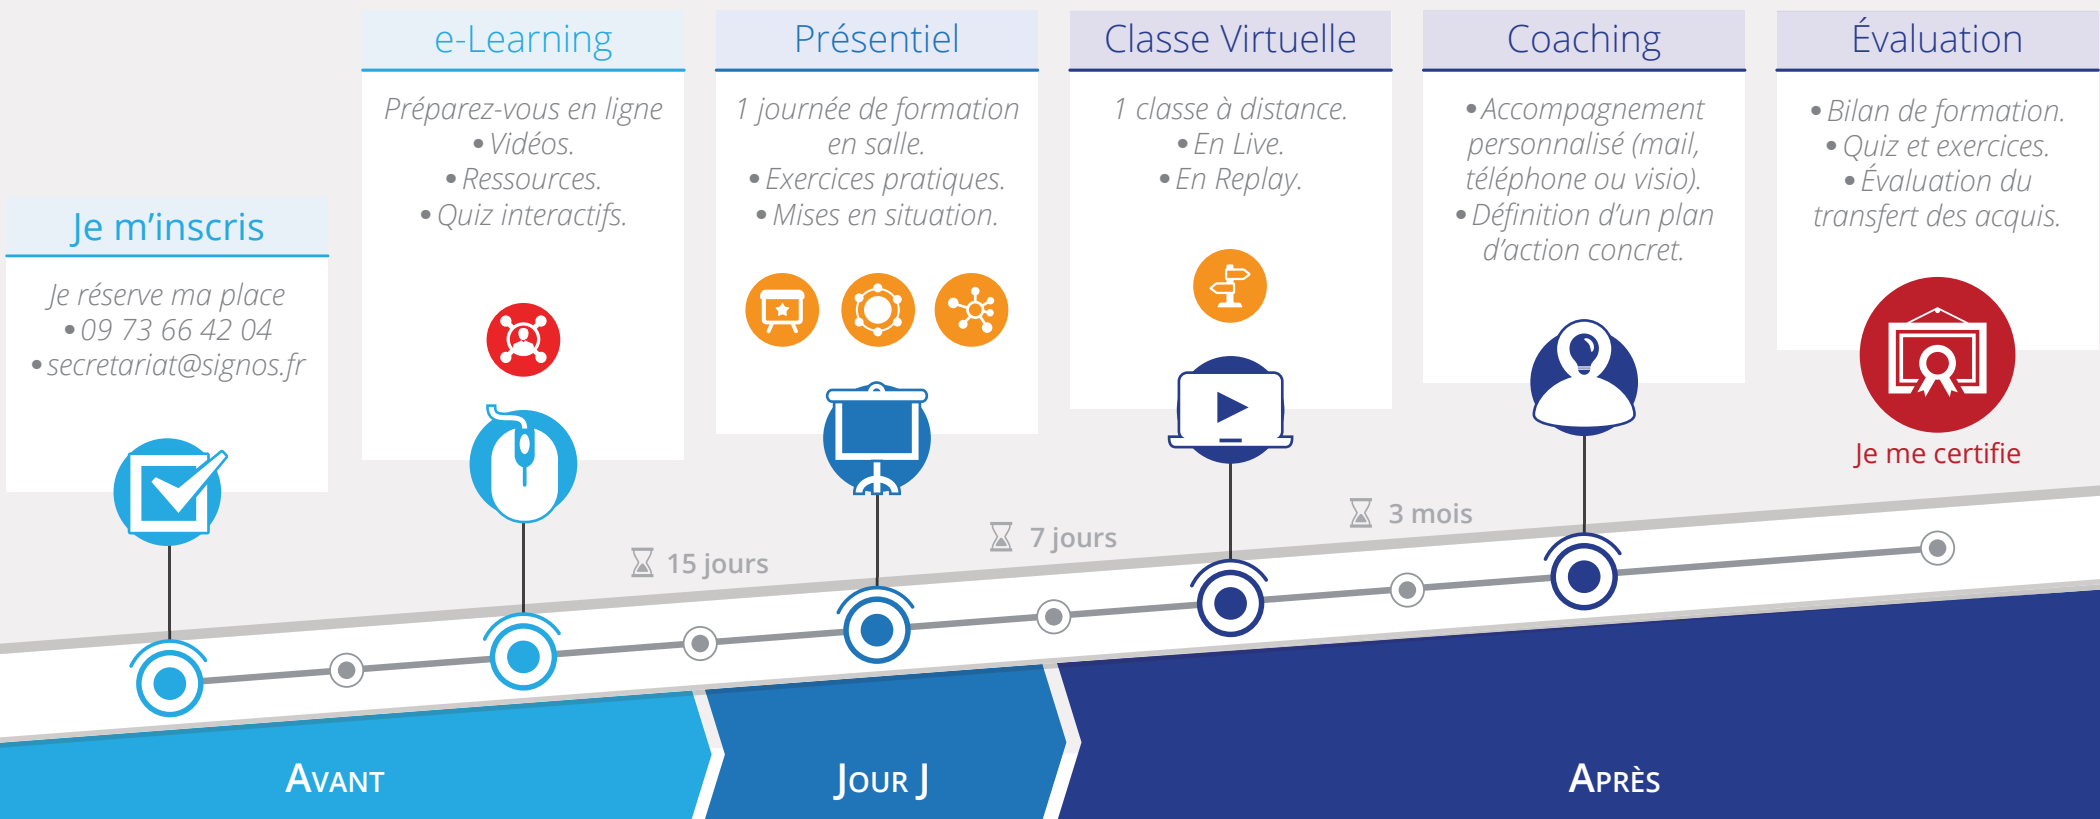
Je m'inscris

Je réserve ma place
• 09 73 66 42 04
• secretariat@signos.fr

e-Learning

Préparez-vous en ligne
• Vidéos.
• Ressources.
• Quiz interactifs.

Présentiel

1 journée de formation en salle.
• Exercices pratiques.
• Mises en situation.

Classe Virtuelle

1 classe à distance.
• En Live.
• En Replay.

Coaching

• Accompagnement personnalisé (mail, téléphone ou visio).
• Définition d'un plan d'action concret.

Évaluation

• Bilan de formation.
• Quiz et exercices.
• Évaluation du transfert des acquis.

Je me certifie

15 jours

7 jours

3 mois

AVANT

JOUR J

APRÈS